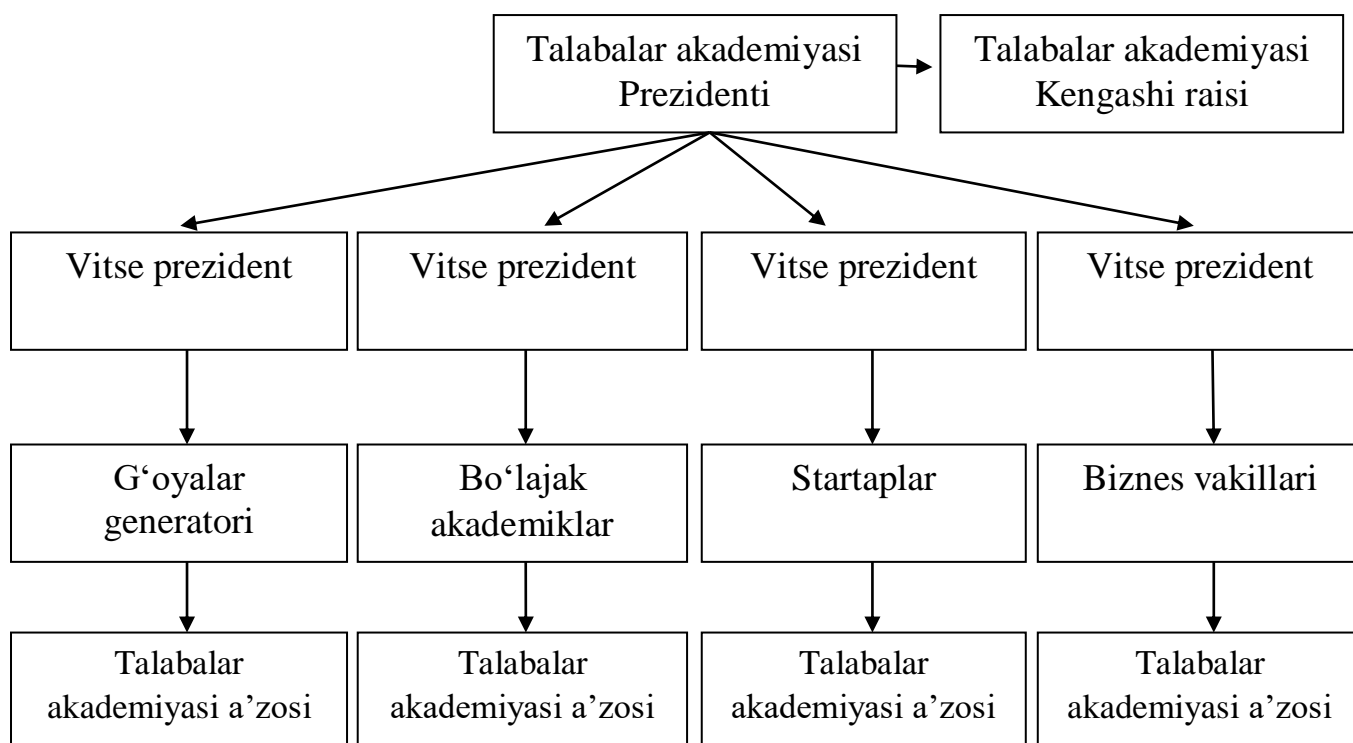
Talabalar akademiyasi Prezidenti

Talabalar akademiyasi Kengashi raisi

Vitse prezident

Vitse prezident

Vitse prezident

Vitse prezident

G‘oyalar generatori

Bo‘lajak akademiklar

Startaplar

Biznes vakillari

Talabalar akademiyasi a’zosi

Talabalar akademiyasi a’zosi

Talabalar akademiyasi a’zosi

Talabalar akademiyasi a’zosi